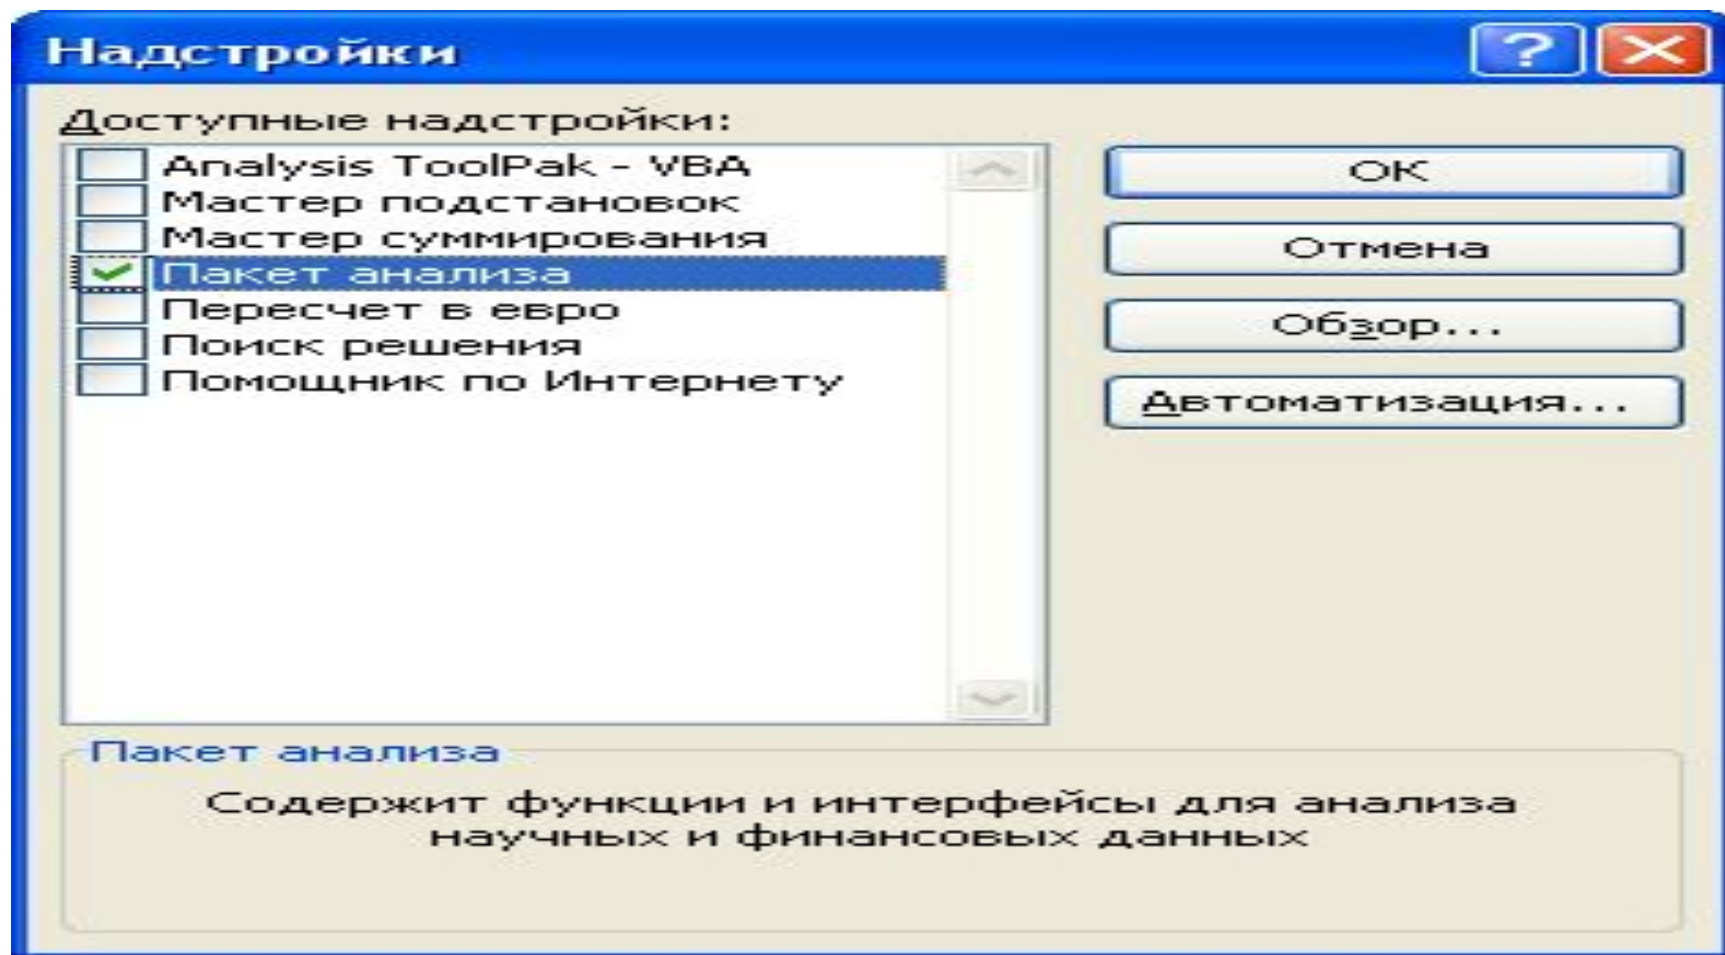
Надстройки

?

Доступные надстройки:

Analysis ToolPak - VBA
Мастер подстановок
Мастер суммирования
Пакет анализа
Пересчет в евро
Поиск решения
Помощник по Интернету

OK

Отмена

Обзор...

Автоматизация...

Пакет анализа

Содержит функции и интерфейсы для анализа научных и финансовых данных